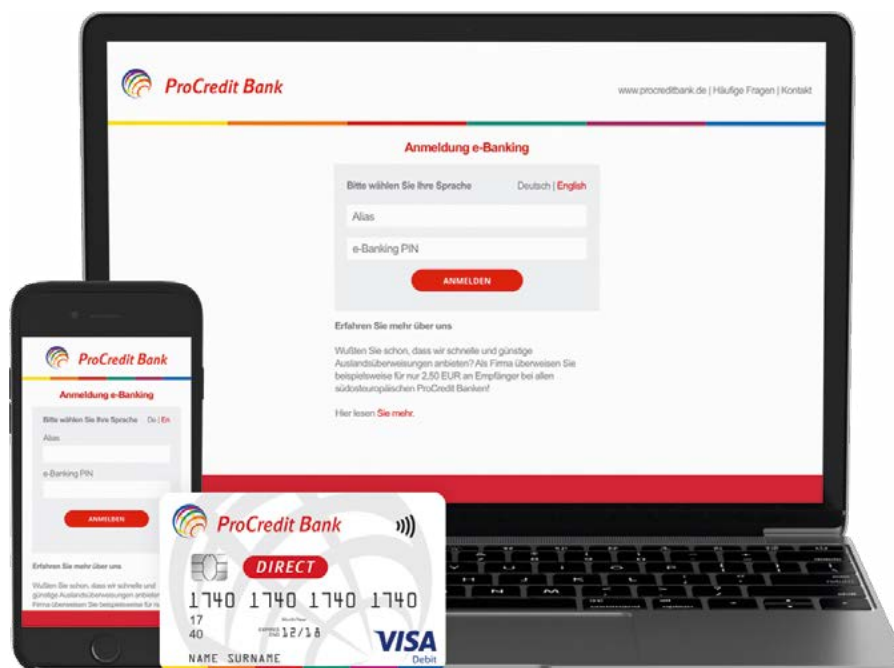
ProCredit Bank

www.procreditbank.de | Häufige Fragen | Kontakt

Anmeldung e-Banking

Bitte wählen Sie Ihre Sprache Deutsch | English

Alias

e-Banking PIN

ANMELDEN

Erfahren Sie mehr über uns

Wußten Sie schon, dass wir schnelle und günstige Auslandsüberweisungen anbieten? Als Firma überweisen Sie beispielsweise für nur 2,50 EUR an Empfänger bei allen südosteuropäischen ProCredit Banken!

Hier lesen Sie mehr.

ProCredit Bank

Anmeldung e-Banking

Bitte wählen Sie Ihre Sprache De | En

Alias

e-Banking PIN

ANMELDEN

Erfahren Sie mehr über uns

Wußten Sie schon, dass wir schnelle und günstige Auslandsüberweisungen anbieten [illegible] Firma überweisen Sie beispielsweise für n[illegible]

ProCredit Bank

DIRECT

1740 1740 1740 1740

17
40

12/18

NAME SURNAME

VISA
Debit